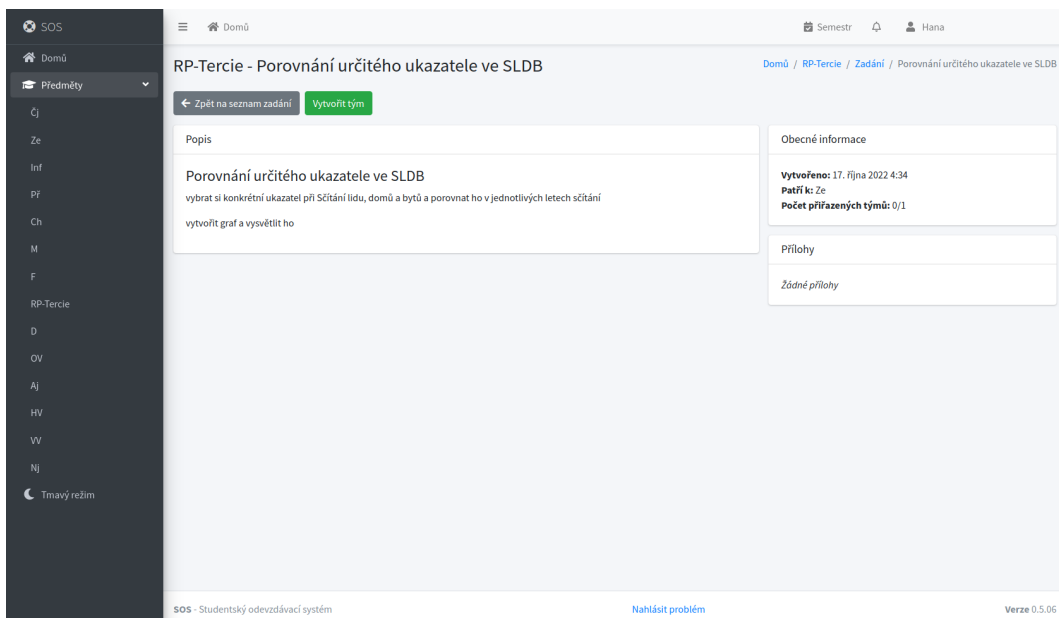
SOS
Domů
Předměty
Čj
Ze
Inf
Př
Ch
M
F
RP-Tercie
D
OV
Aj
HV
VV
Nj
Tmavý režim

Domů
Semestr
Hana

RP-Tercie - Porovnání určitého ukazatele ve SLDB

Domů / RP-Tercie / Zadání / Porovnání určitého ukazatele ve SLDB

← Zpět na seznam zadání
Vytvořit tým

Popis

Porovnání určitého ukazatele ve SLDB

vybrat si konkrétní ukazatel při Sčítání lidu, domů a bytů a porovnat ho v jednotlivých letech sčítání

vytvořit graf a vysvětlit ho

Obecné informace

Vytvořeno: 17. října 2022 4:34
Patří k: Ze
Počet přiřazených týmů: 0/1

Přílohy

Žádné přílohy

SOS - Studentský odevzdávací systém
Nahlásit problém
Verze 0.5.06